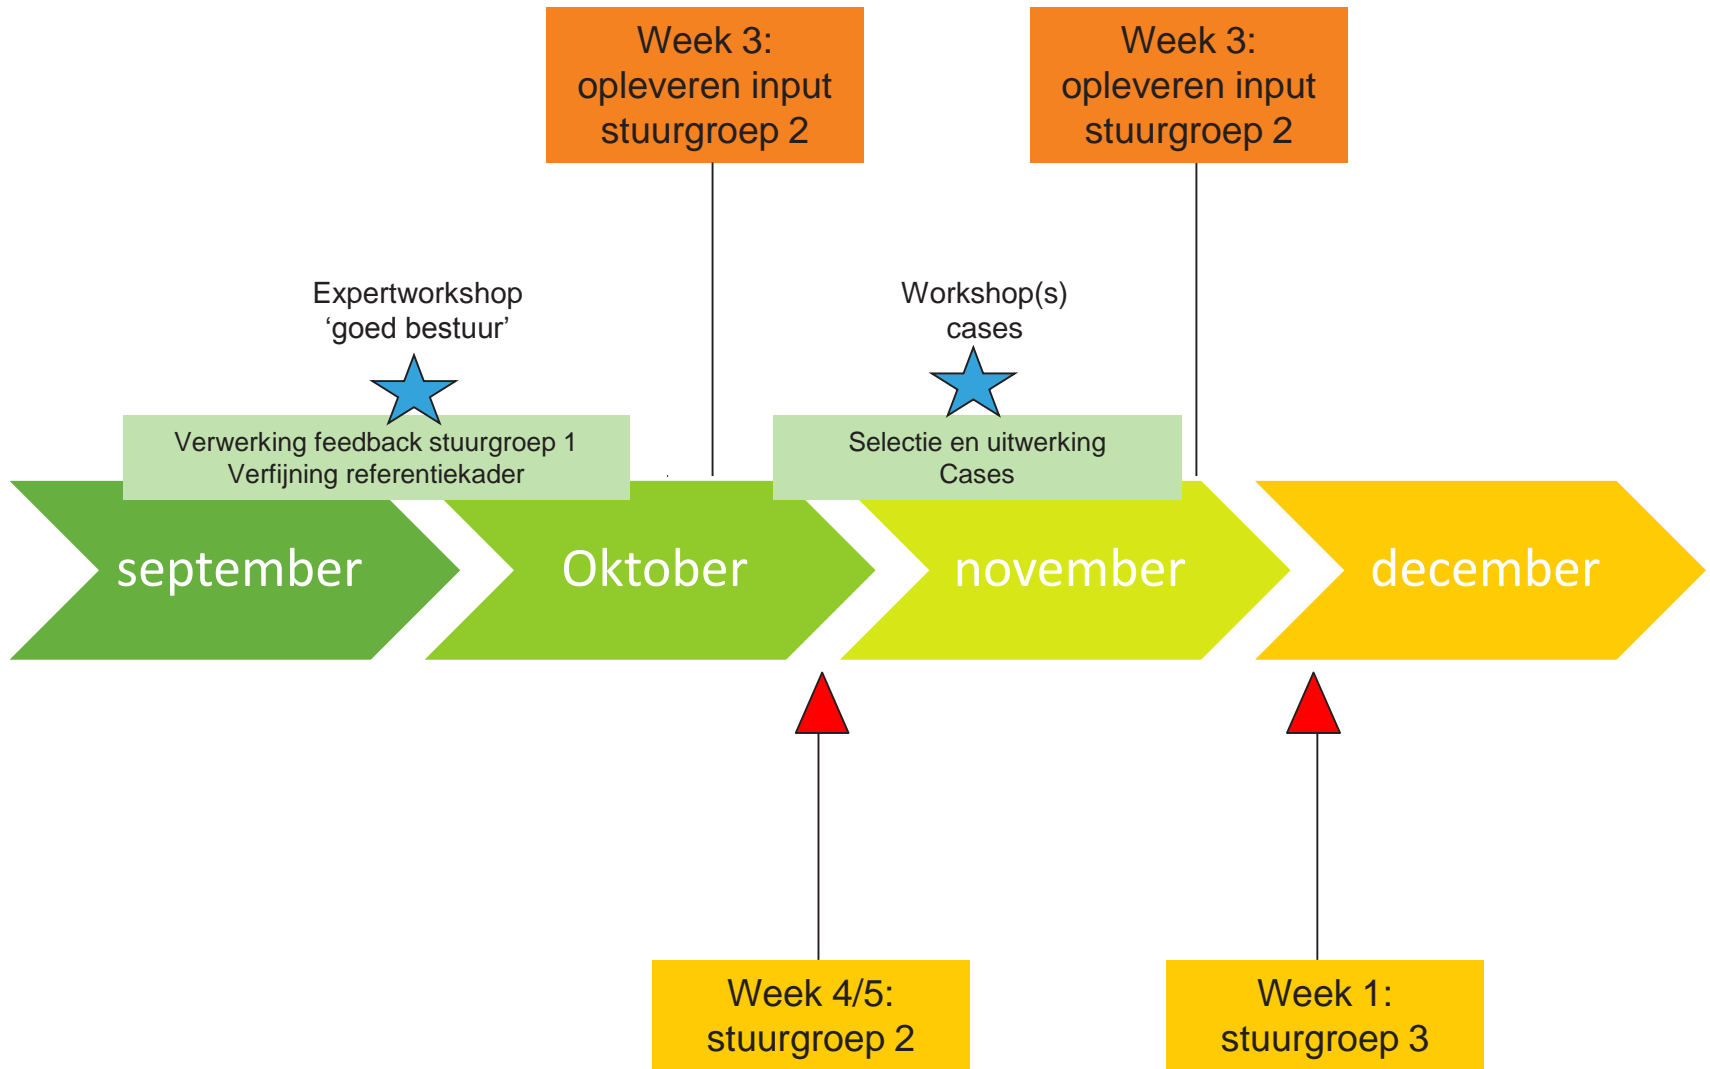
Week 3:
opleveren input
stuurgroep 2

Week 3:
opleveren input
stuurgroep 2

Expertworkshop
‘goed bestuur’

Workshop(s)
cases

Verwerking feedback stuurgroep 1
Verfijning referentiekader

Selectie en uitwerking
Cases

september

Oktober

november

december

Week 4/5:
stuurgroep 2

Week 1:
stuurgroep 3